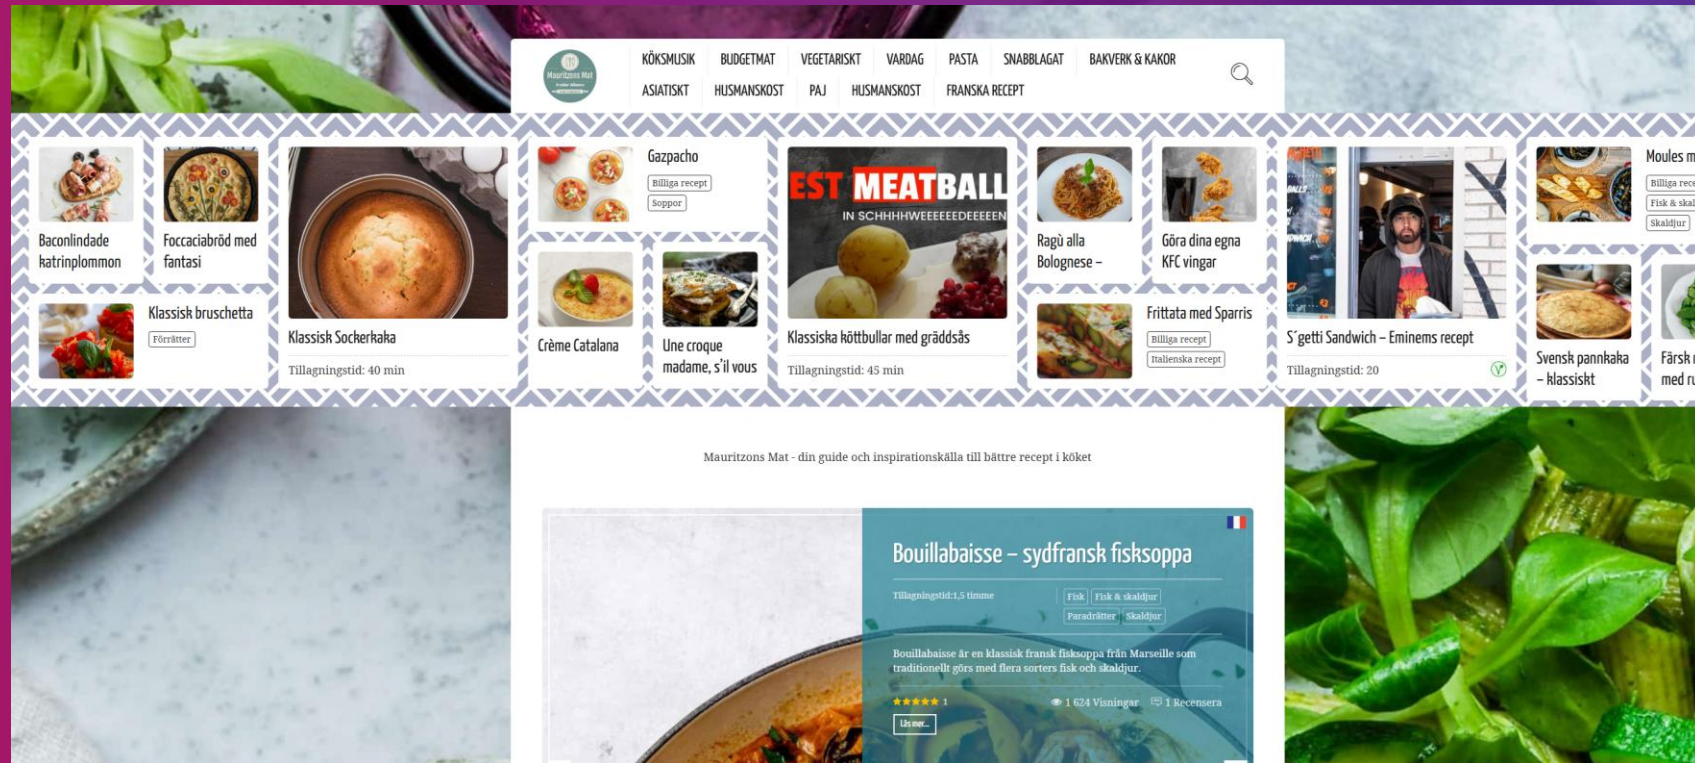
Mauritzons Mat

KÖKSMUSIK BUDGETMAT VEGETARISKT VARDAG PASTA SNABBLAGAT BAKVERK & KAKOR
ASIATISKT HUSMANSKOST PAJ HUSMANSKOST FRANSKA RECEPT

Baconlindade katrinplommon

Foccaciabröd med fantasi

Klassisk bruschetta
Förrätter

Klassisk Sockerkaka
Tillagningstid: 40 min

Gazpacho
Billiga recept
Soppor

Crème Catalana

Une croque madame, s'il vous

EST MEATBALL
IN SCHHHHWEEEEEEDEEEEEN

Klassiska köttbullar med gräddsås
Tillagningstid: 45 min

Ragù alla Bolognese –

Göra dina egna KFC vingar

Frittata med Sparris
Billiga recept
Italienska recept

S´getti Sandwich – Eminems recept
Tillagningstid: 20

Moules m
Billiga rece
Fisk & skal
Skaldjur

Svensk pannkaka – klassiskt

Färsk med r

Mauritzons Mat - din guide och inspirationskälla till bättre recept i köket

Bouillabaisse – sydfransk fisksoppa
Tillagningstid:1,5 timme
Fisk
Fisk & skaldjur
Paradrätter
Skaldjur

Bouillabaisse är en klassisk fransk fisksoppa från Marseille som traditionellt görs med flera sorters fisk och skaldjur.

1
1 624 Visningar
1 Recensera
Läs mer...